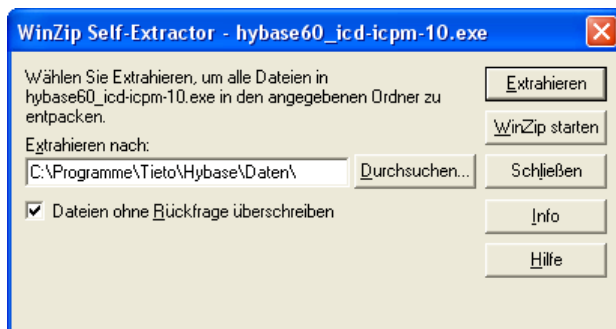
WinZip Self-Extractor - hybase60_icd-icpm-10.exe

Wählen Sie Extrahieren, um alle Dateien in hybase60_icd-icpm-10.exe in den angegebenen Ordner zu entpacken.

Extrahieren nach:

C:\Programme\Tieto\Hybase\Daten\

Durchsuchen...

Dateien ohne Rückfrage überschreiben

Extrahieren

WinZip starten

Schließen

Info

Hilfe